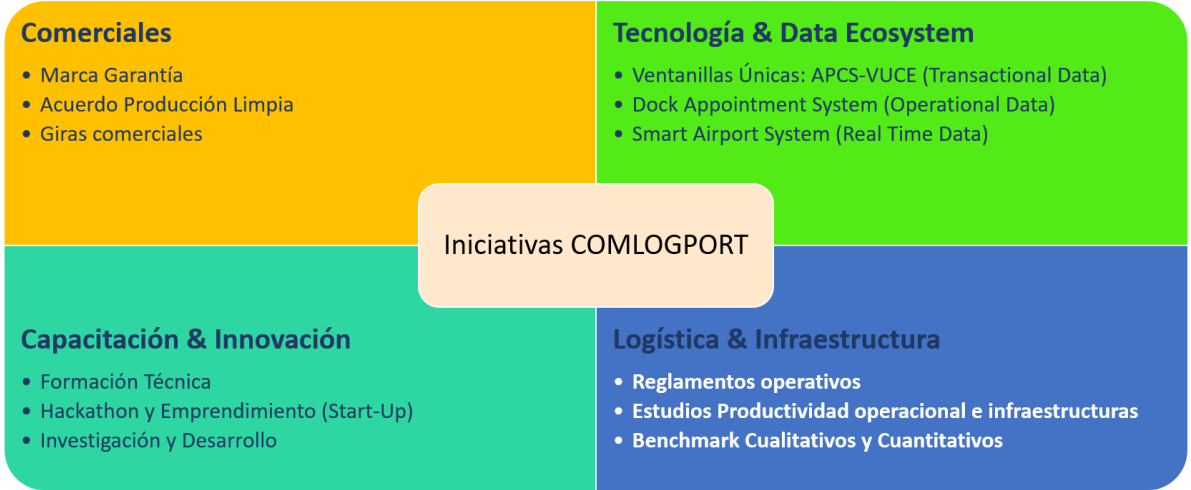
Comerciales
• Marca Garantía
• Acuerdo Producción Limpia
• Giras comerciales

Tecnología & Data Ecosystem
• Ventanillas Únicas: APCS-VUCE (Transactional Data)
• Dock Appointment System (Operational Data)
• Smart Airport System (Real Time Data)

Iniciativas COMLOGPORT

Capacitación & Innovación
• Formación Técnica
• Hackathon y Emprendimiento (Start-Up)
• Investigación y Desarrollo

Logística & Infraestructura
• Reglamentos operativos
• Estudios Productividad operacional e infraestructuras
• Benchmark Cualitativos y Cuantitativos